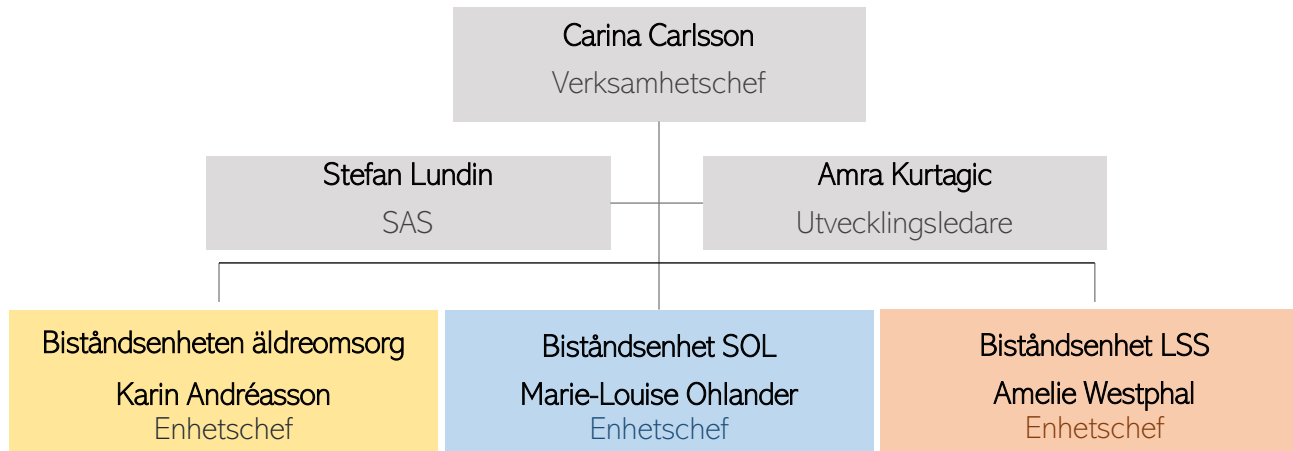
Carina Carlsson
Verksamhetschef

Stefan Lundin
SAS

Amra Kurtagic
Utvecklingsledare

Biståndsenheten äldreomsorg
Karin Andréasson
Enhetschef

Biståndsenhet SOL
Marie-Louise Ohlander
Enhetschef

Biståndsenhet LSS
Amelie Westphal
Enhetschef